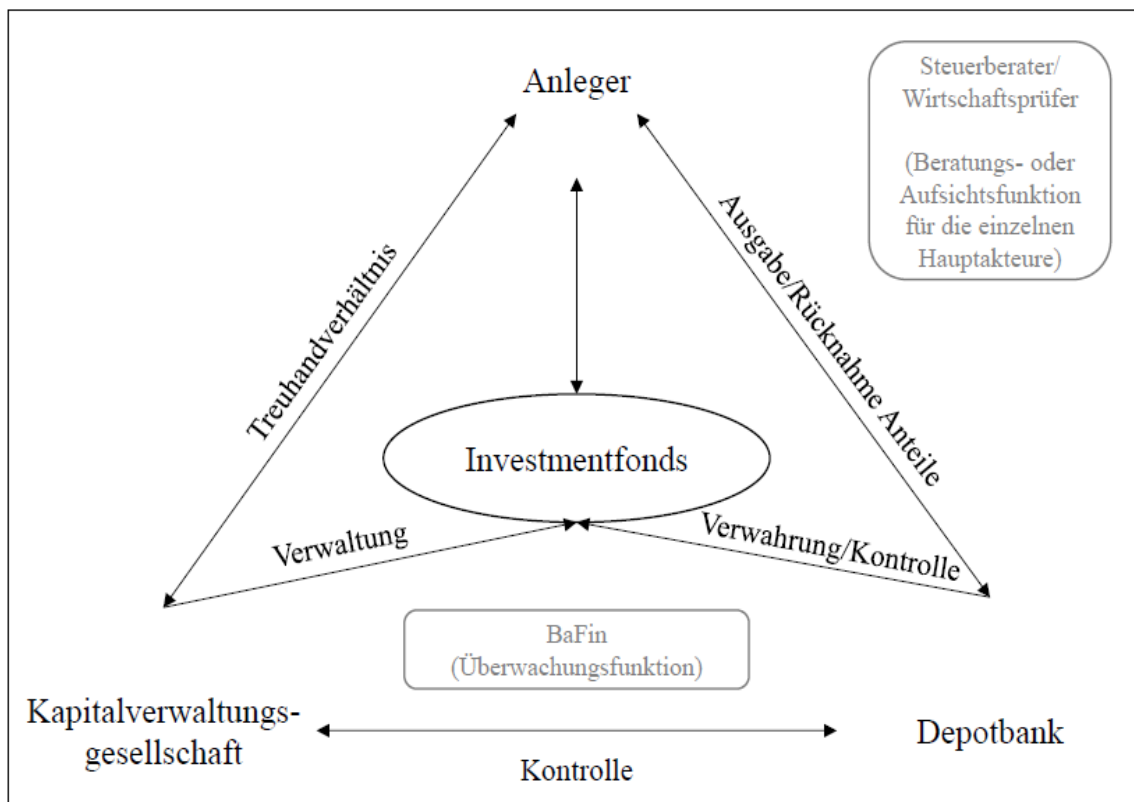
Anleger

Steuerberater/ Wirtschaftsprüfer

(Beratungs- oder Aufsichtsfunktion für die einzelnen Hauptakteure)

Treuhandverhältnis

Ausgabe/Rücknahme Anteile

Investmentfonds

Verwaltung

Verwahrung/Kontrolle

BaFin (Überwachungsfunktion)

Kapitalverwaltungsgesellschaft

Depotbank

Kontrolle